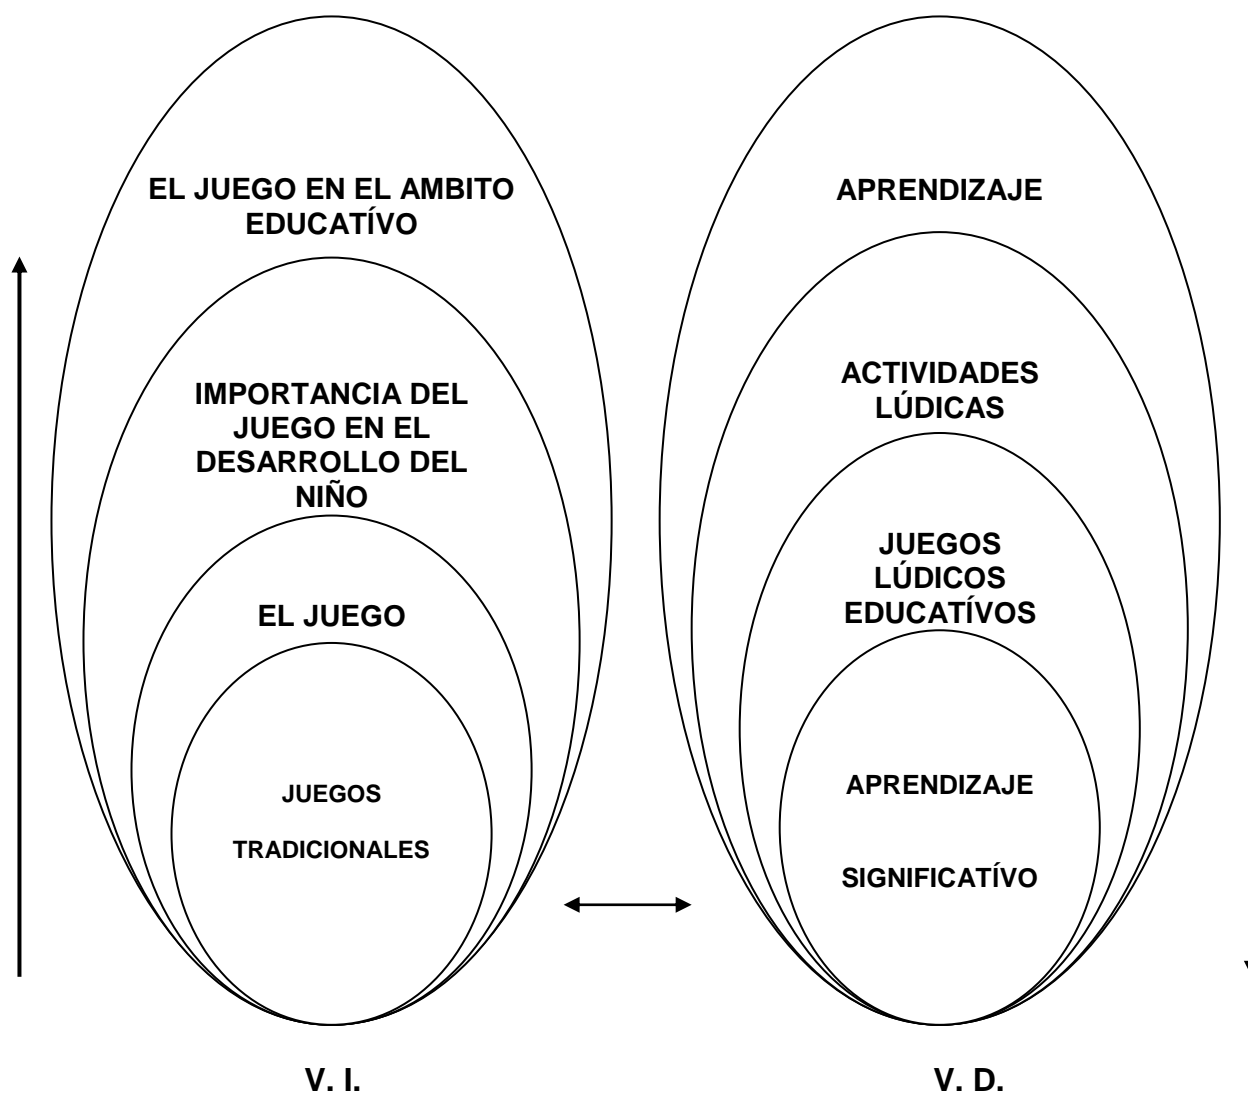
EL JUEGO EN EL AMBITO EDUCATÍVO

IMPORTANCIA DEL JUEGO EN EL DESARROLLO DEL NIÑO

EL JUEGO

JUEGOS

TRADICIONALES

APRENDIZAJE

ACTIVIDADES LÚDICAS

JUEGOS LÚDICOS EDUCATÍVOS

APRENDIZAJE

SIGNIFICATÍVO

V. I.

V. D.